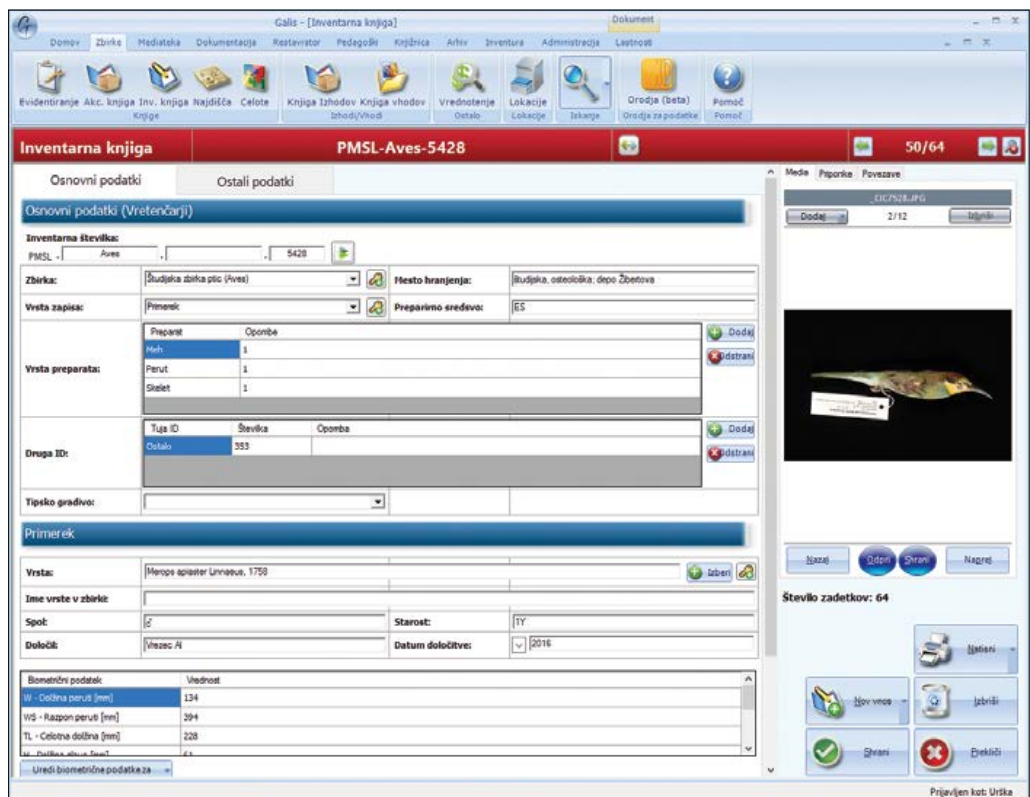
Galis - [Inventarna knjiga]

Dokument

Domov Zbirke Mediateka Dokumentacija Restavrator Pedagoški Knjižnica Arhiv Inventura Administracija Lastnosti

Evidentiranje Akc. knjiga Inv. knjiga Najdišča Celote
Knjige

Knjiga Izhodov Knjiga vhodov
Izhodi/Vhodi

Vrednotenje
Ostalo

Lokacije
Lokacije

Iskanje

Orodja (beta)
Orodja za podatke

Pomoč
Pomoč

Inventarna knjiga

PMSL-Aves-5428

50/64

Osnovni podatki

Ostali podatki

Osnovni podatki (Vretenčarji)

Inventarna številka:
PMSL - Aves . . 5428

Zbirka: Študijska zbirka ptic (Aves)

Mesto hranjenja: Študijska, osteološka; depo Žibertova

Vrsta zapisa: Primerek

Preparirno sredstvo: ES

| Preparat | Opomba |
|---|---|
| Meh | 1 |
| Perut | 1 |
| Skelet | 1 |

Vrsta preparata:

Dodaj
Odstrani

| Tuja ID | Številka | Opomba |
|---|---|---|
| Ostalo | 353 | |

Druga ID:

Dodaj
Odstrani

Tipsko gradivo:

Primerek

Vrsta: Merops apiaster Linnaeus, 1758

Izberi

Ime vrste v zbirki:

Spol: ♂

Starost: 1Y

Določil: Vrezec Al

Datum določitve: 2016

| Biometrični podatek | Vrednost |
|---|---|
| W - Dolžina peruti [mm] | 134 |
| WS - Razpon peruti [mm] | 394 |
| TL - Celotna dolžina [mm] | 228 |

Uredi biometrične podatke za

Media Priponke Povezave

_DSC7528.JPG

Dodaj 2/12 Izbriši

Nazaj Odpri Shrani Naprej

Število zadetkov: 64

Natisni

Nov vnos

Izbriši

Shrani

Prekliči

Prijavljen kot: Urška